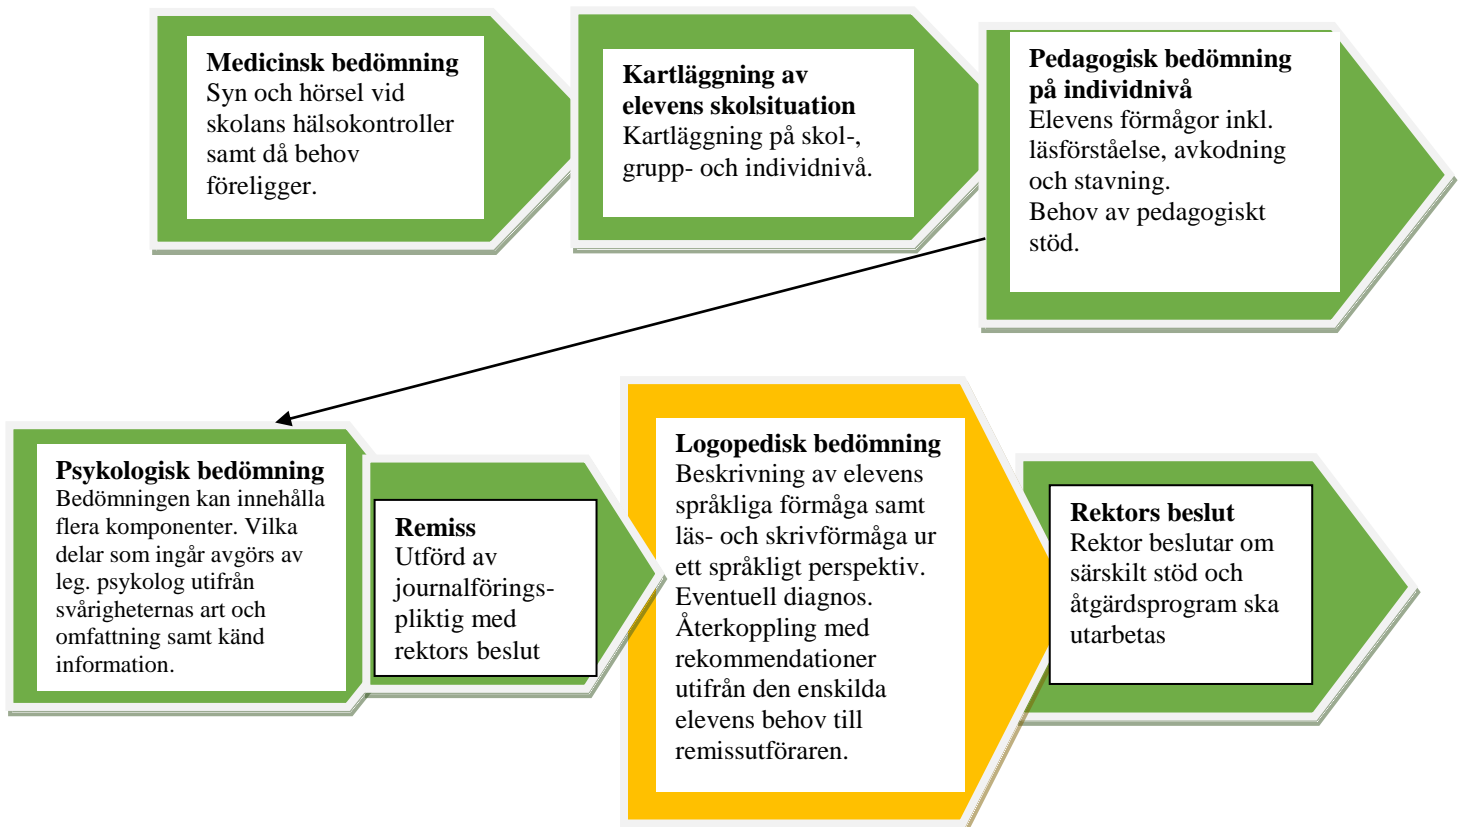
**Medicinsk bedömning**
Syn och hörsel vid skolans hälsokontroller samt då behov föreligger.

**Kartläggning av elevens skolsituation**
Kartläggning på skol-, grupp- och individnivå.

**Pedagogisk bedömning på individnivå**
Elevens förmågor inkl. läsförståelse, avkodning och stavning.
Behov av pedagogiskt stöd.

**Psykologisk bedömning**
Bedömningen kan innehålla flera komponenter. Vilka delar som ingår avgörs av leg. psykolog utifrån svårigheternas art och omfattning samt känd information.

**Remiss**
Utförd av journalföringspliktig med rektors beslut

**Logopedisk bedömning**
Beskrivning av elevens språkliga förmåga samt läs- och skrivförmåga ur ett språkligt perspektiv.
Eventuell diagnos.
Återkoppling med rekommendationer utifrån den enskilda elevens behov till remissutföraren.

**Rektors beslut**
Rektor beslutar om särskilt stöd och åtgärdsprogram ska utarbetas